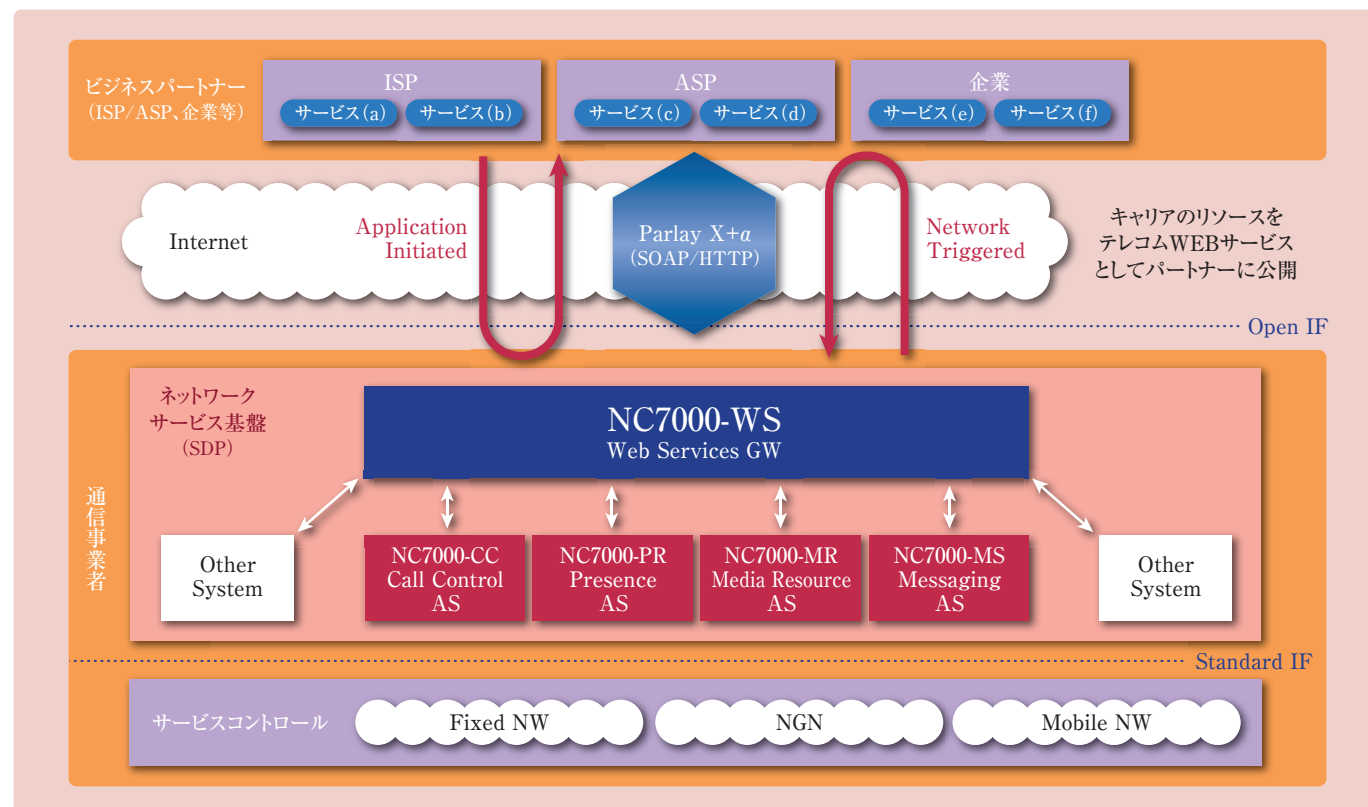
ビジネスパートナー
(ISP/ASP、企業等)

ISP
サービス(a) サービス(b)

ASP
サービス(c) サービス(d)

企業
サービス(e) サービス(f)

Internet

Application Initiated

Parlay X+$\alpha$
(SOAP/HTTP)

Network Triggered

キャリアのリソースを
テレコムWEBサービス
としてパートナーに公開

Open IF

通信事業者

ネットワーク
サービス基盤
(SDP)

NC7000-WS
Web Services GW

Other System

NC7000-CC
Call Control
AS

NC7000-PR
Presence
AS

NC7000-MR
Media Resource
AS

NC7000-MS
Messaging
AS

Other System

Standard IF

サービスコントロール

Fixed NW

NGN

Mobile NW